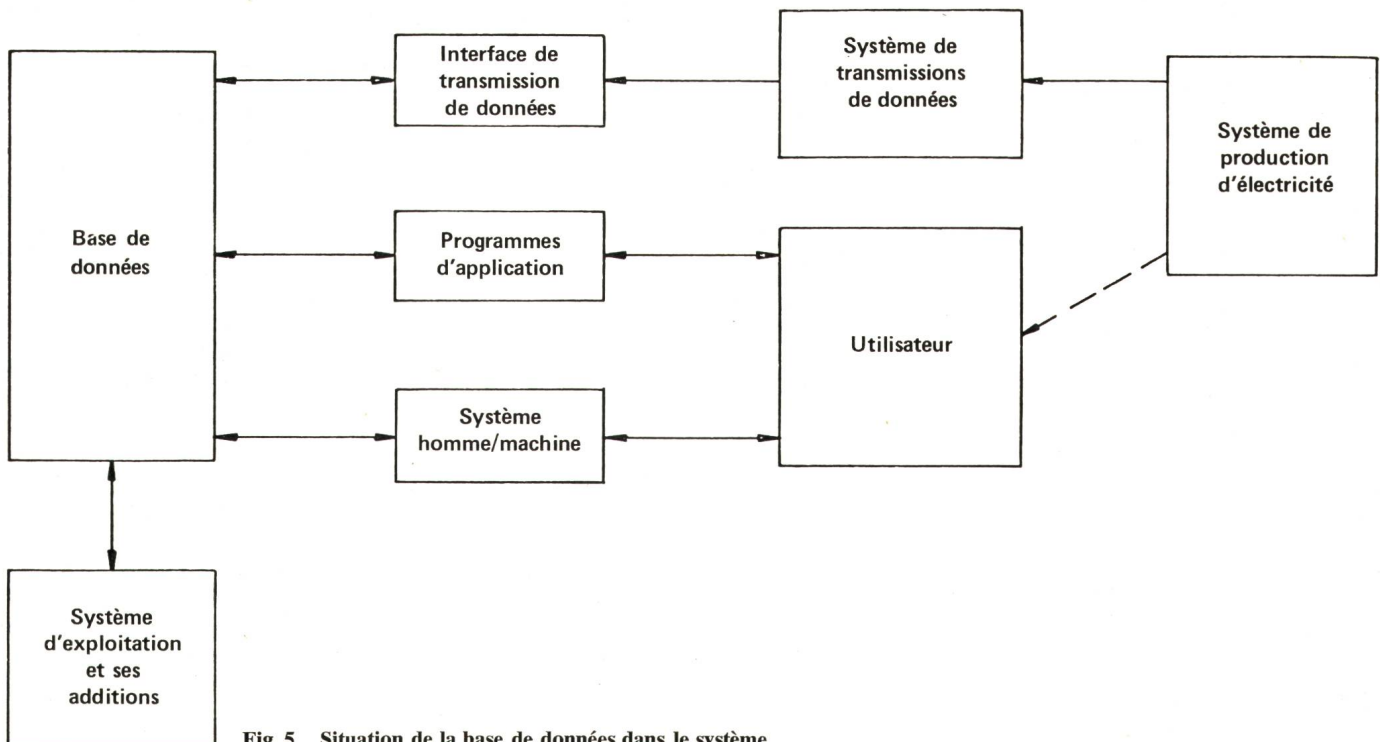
Interface de transmission de données

Système de transmissions de données

Système de production d'électricité

Base de données

Programmes d'application

Utilisateur

Système homme/machine

Système d'exploitation et ses additions

Fig. 5 Situation de la base de données dans le système